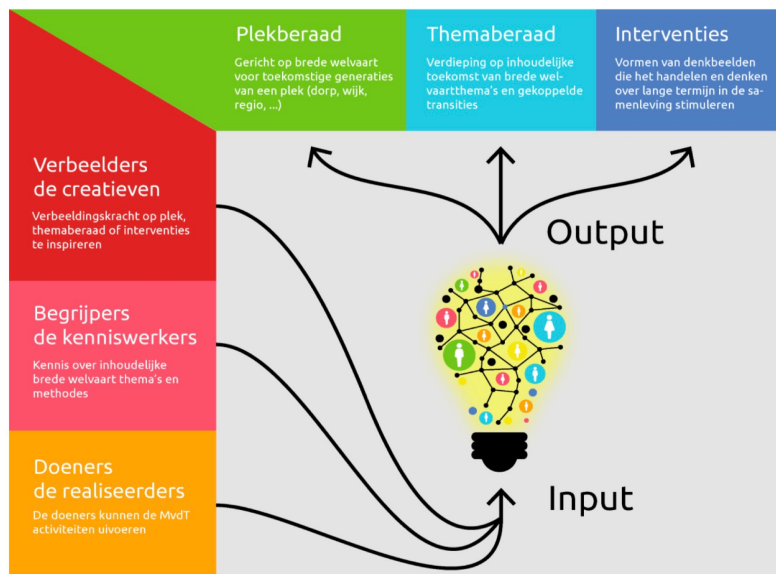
Plekberaad

Gericht op brede welvaart voor toekomstige generaties van een plek (dorp, wijk, regio, ...)

Themaberaad

Verdieping op inhoudelijke toekomst van brede welvaartthema's en gekoppelde transities

Interventies

Vormen van denkbeelden die het handelen en denken over lange termijn in de samenleving stimuleren

Verbeelders
de creatieven

Verbeeldingskracht op plek, themaberaad of interventies te inspireren

Output

Begrijpers
de kenniswerkers

Kennis over inhoudelijke brede welvaart thema's en methodes

Doeners
de realiseerders

De doeners kunnen de MvdT activiteiten uivoeren

Input